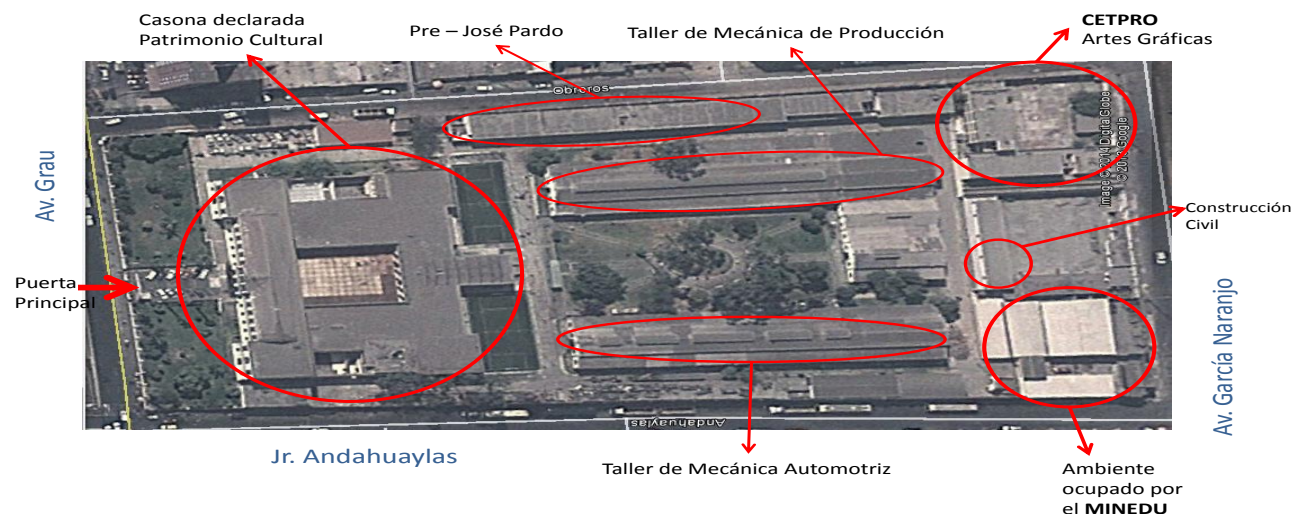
Casona declarada Patrimonio Cultural

Pre – José Pardo

Taller de Mecánica de Producción

**CETPRO** Artes Gráficas

Obreros

Image © 2014 DigitalGlobe
© 2014 Google

Av. Grau

Construcción Civil

Puerta Principal

Av. García Naranjo

Andahuaylas

Jr. Andahuaylas

Taller de Mecánica Automotriz

Ambiente ocupado por el **MINEDU**